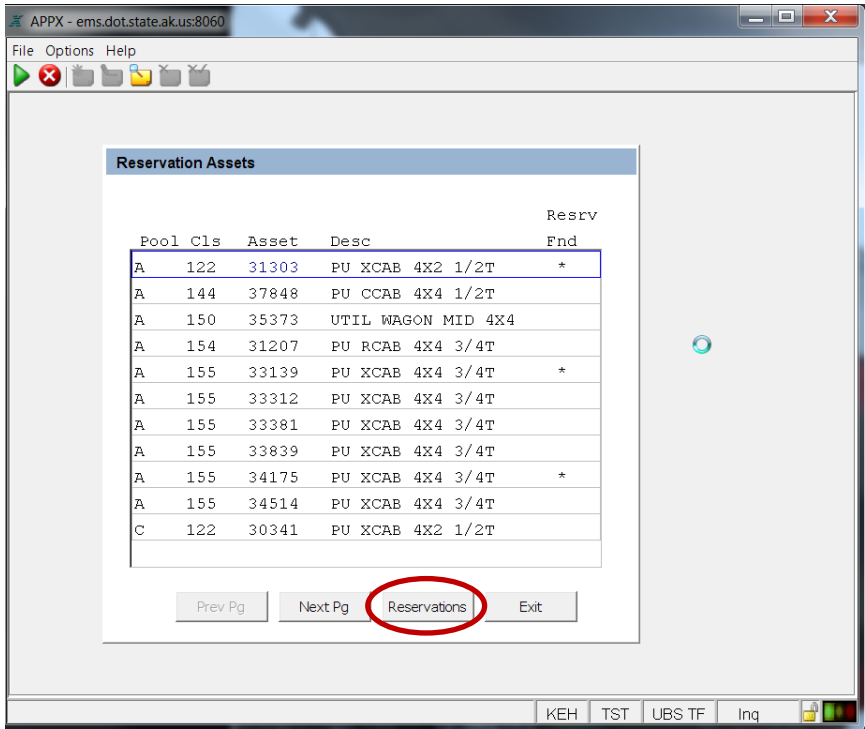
APPX - ems.dot.state.ak.us:8060

File Options Help

Reservation Assets

| Pool | Cls | Asset | Desc | Resrv Fnd |
|---|---|---|---|---|
| A | 122 | 31303 | PU XCAB 4X2 1/2T | * |
| A | 144 | 37848 | PU CCAB 4X4 1/2T | |
| A | 150 | 35373 | UTIL WAGON MID 4X4 | |
| A | 154 | 31207 | PU RCAB 4X4 3/4T | |
| A | 155 | 33139 | PU XCAB 4X4 3/4T | * |
| A | 155 | 33312 | PU XCAB 4X4 3/4T | |
| A | 155 | 33381 | PU XCAB 4X4 3/4T | |
| A | 155 | 33839 | PU XCAB 4X4 3/4T | |
| A | 155 | 34175 | PU XCAB 4X4 3/4T | * |
| A | 155 | 34514 | PU XCAB 4X4 3/4T | |
| C | 122 | 30341 | PU XCAB 4X2 1/2T | |

Prev Pg Next Pg Reservations Exit

KEH TST UBS TF Inq